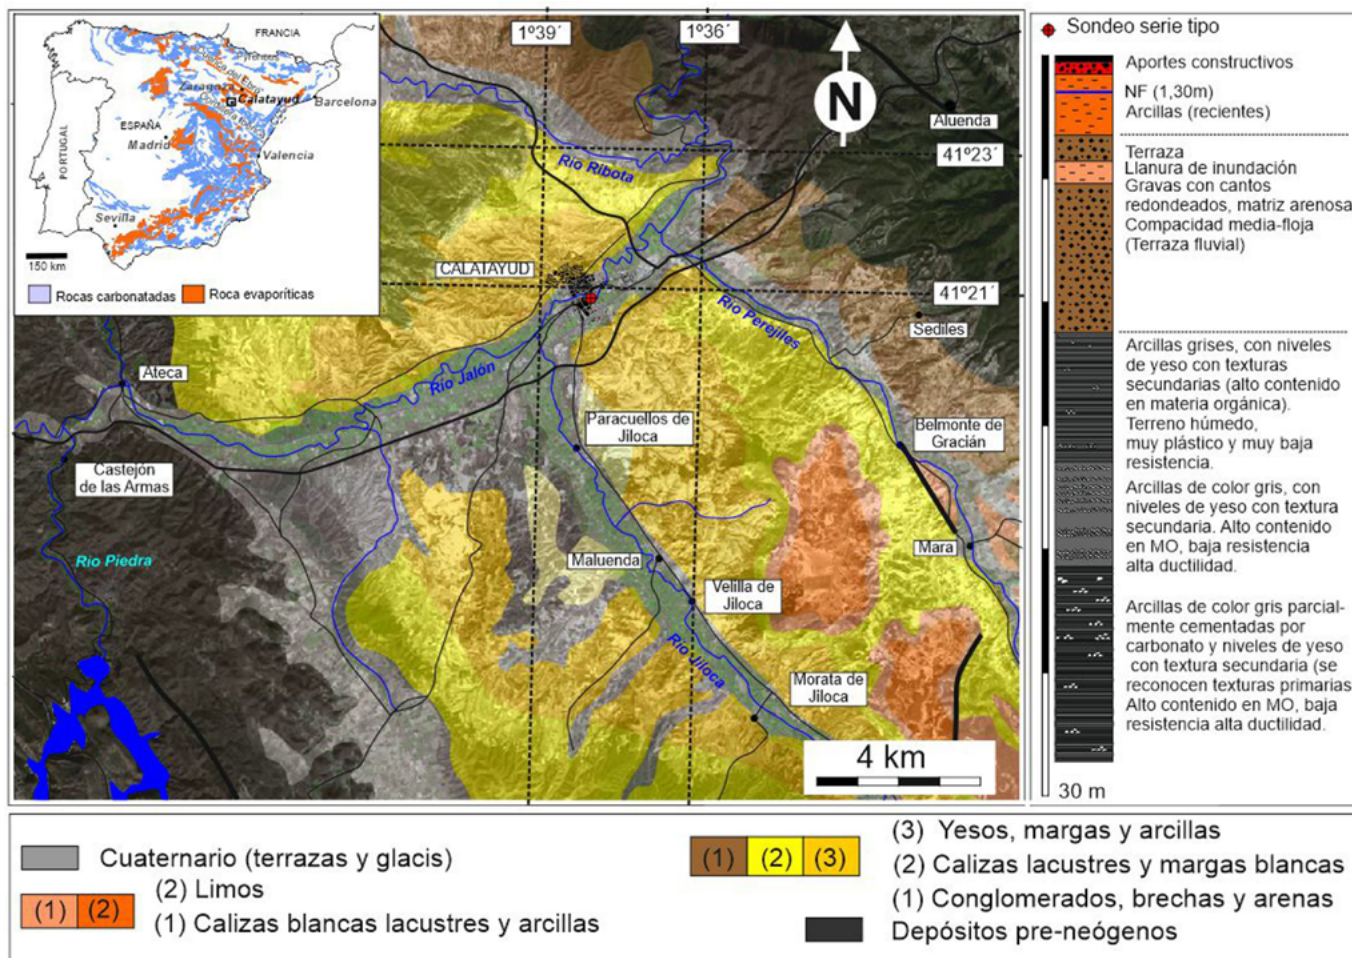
FRANCIA
Pirineos
Zaragoza
Calatayud
Barcelona
ESPAÑA
PORTUGAL
Madrid
Valencia
Sevilla
150 km
Rocas carbonatadas
Roca evaporíticas

1º39´
1º36´
N
Aluenda
41º23´
Río Ribota
CALATAYUD
41º21´
Río Perejiles
Sediles
Ateca
Río Jalón
Paracuellos de Jiloca
Belmonte de Gracián
Castejón de las Armas
Río Piedra
Maluenda
Velilla de Jiloca
Mara
Río Jiloca
Morata de Jiloca
4 km

Sondeo serie tipo
Aportes constructivos
NF (1,30m)
Arcillas (recientes)
Terraza
Llanura de inundación
Gravas con cantos redondeados, matriz arenosa
Compacidad media-floja
(Terraza fluvial)
Arcillas grises, con niveles de yeso con texturas secundarias (alto contenido en materia orgánica).
Terreno húmedo, muy plástico y muy baja resistencia.
Arcillas de color gris, con niveles de yeso con textura secundaria. Alto contenido en MO, baja resistencia alta ductilidad.
Arcillas de color gris parcialmente cementadas por carbonato y niveles de yeso con textura secundaria (se reconocen texturas primarias Alto contenido en MO, baja resistencia alta ductilidad.
30 m

Cuaternario (terrazas y glacis)
(1) (2)
(2) Limos
(1) Calizas blancas lacustres y arcillas
(1) (2) (3)
(3) Yesos, margas y arcillas
(2) Calizas lacustres y margas blancas
(1) Conglomerados, brechas y arenas
Depósitos pre-neógenos